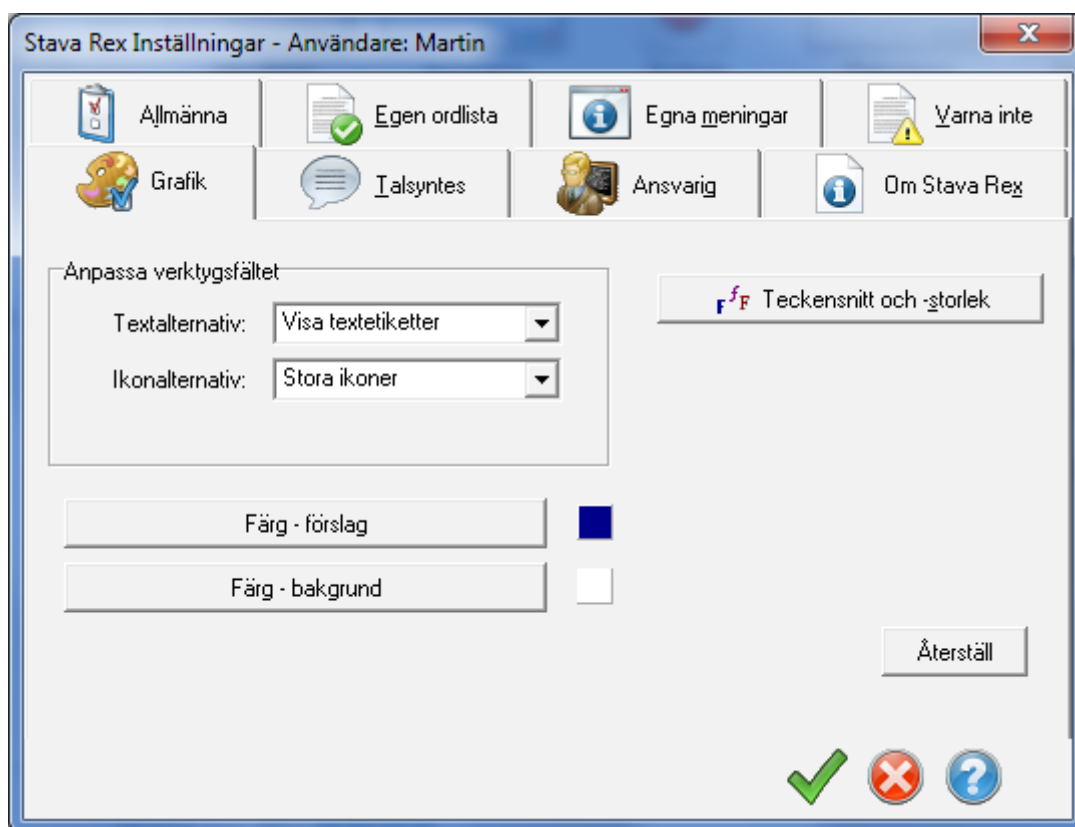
Stava Rex Inställningar - Användare: Martin

Allmänna

Egen ordlista

Egna meningar

Varna inte

Grafik

Talsyntes

Ansvarig

Om Stava Rex

Anpassa verktygsfältet

Textalternativ: Visa textetiketter

Ikonalternativ: Stora ikoner

Teckensnitt och -storlek

Färg - förslag

Färg - bakgrund

Återställ